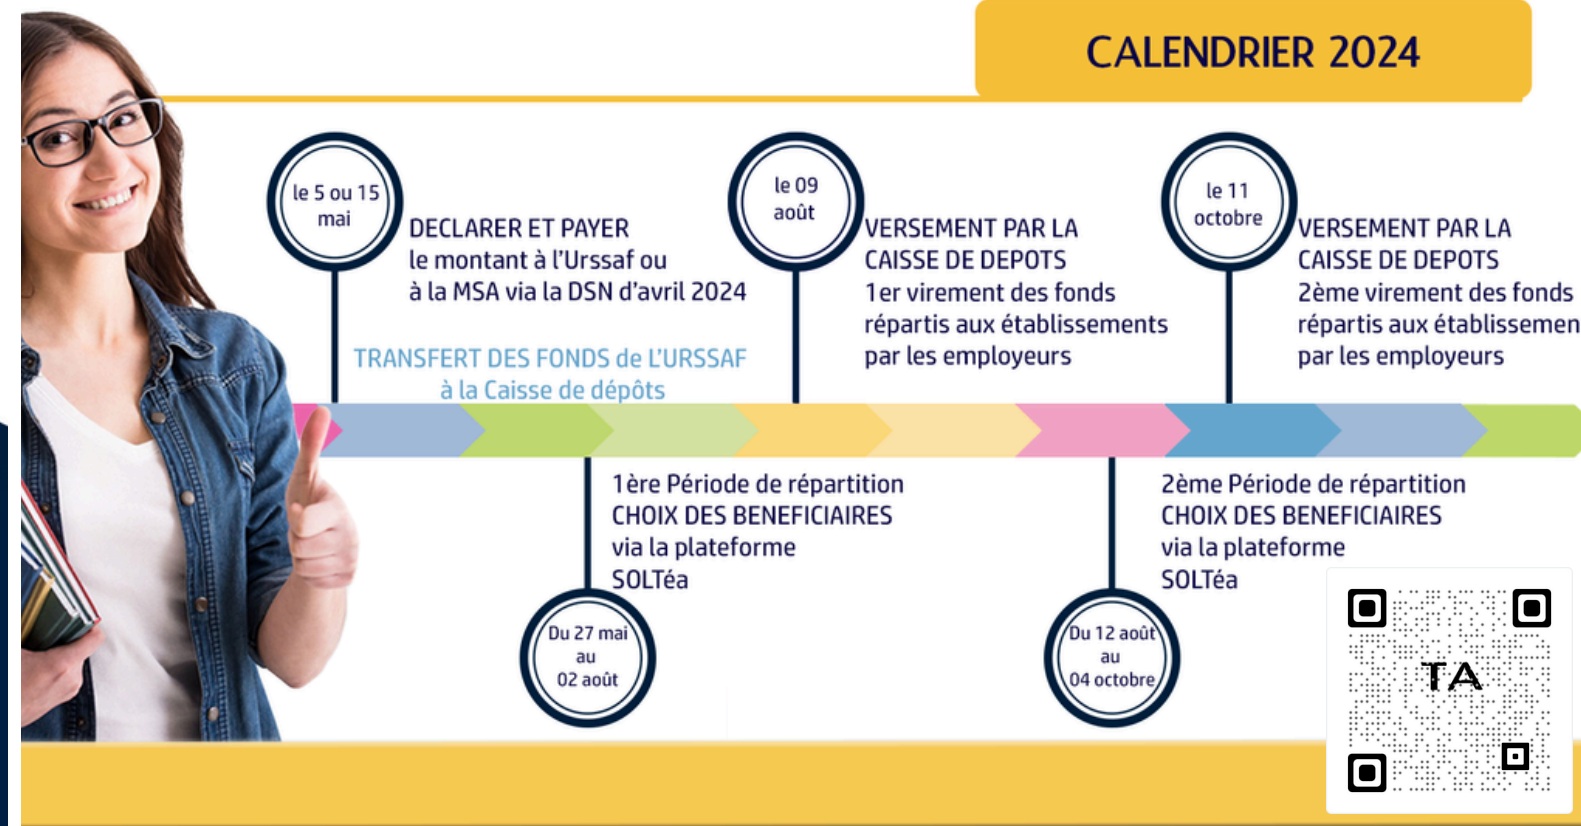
CALENDRIER 2024

le 5 ou 15 mai

DECLARER ET PAYER le montant à l'Urssaf ou à la MSA via la DSN d'avril 2024

TRANSFERT DES FONDS de L'URSSAF à la Caisse de dépôts

le 09 août

VERSEMENT PAR LA CAISSE DE DEPOTS 1er virement des fonds répartis aux établissements par les employeurs

le 11 octobre

VERSEMENT PAR LA CAISSE DE DEPOTS 2ème virement des fonds répartis aux établissemen par les employeurs

1ère Période de répartition CHOIX DES BENEFICIAIRES via la plateforme SOLTéa

Du 27 mai au 02 août

2ème Période de répartition CHOIX DES BENEFICIAIRES via la plateforme SOLTéa

Du 12 août au 04 octobre

TA